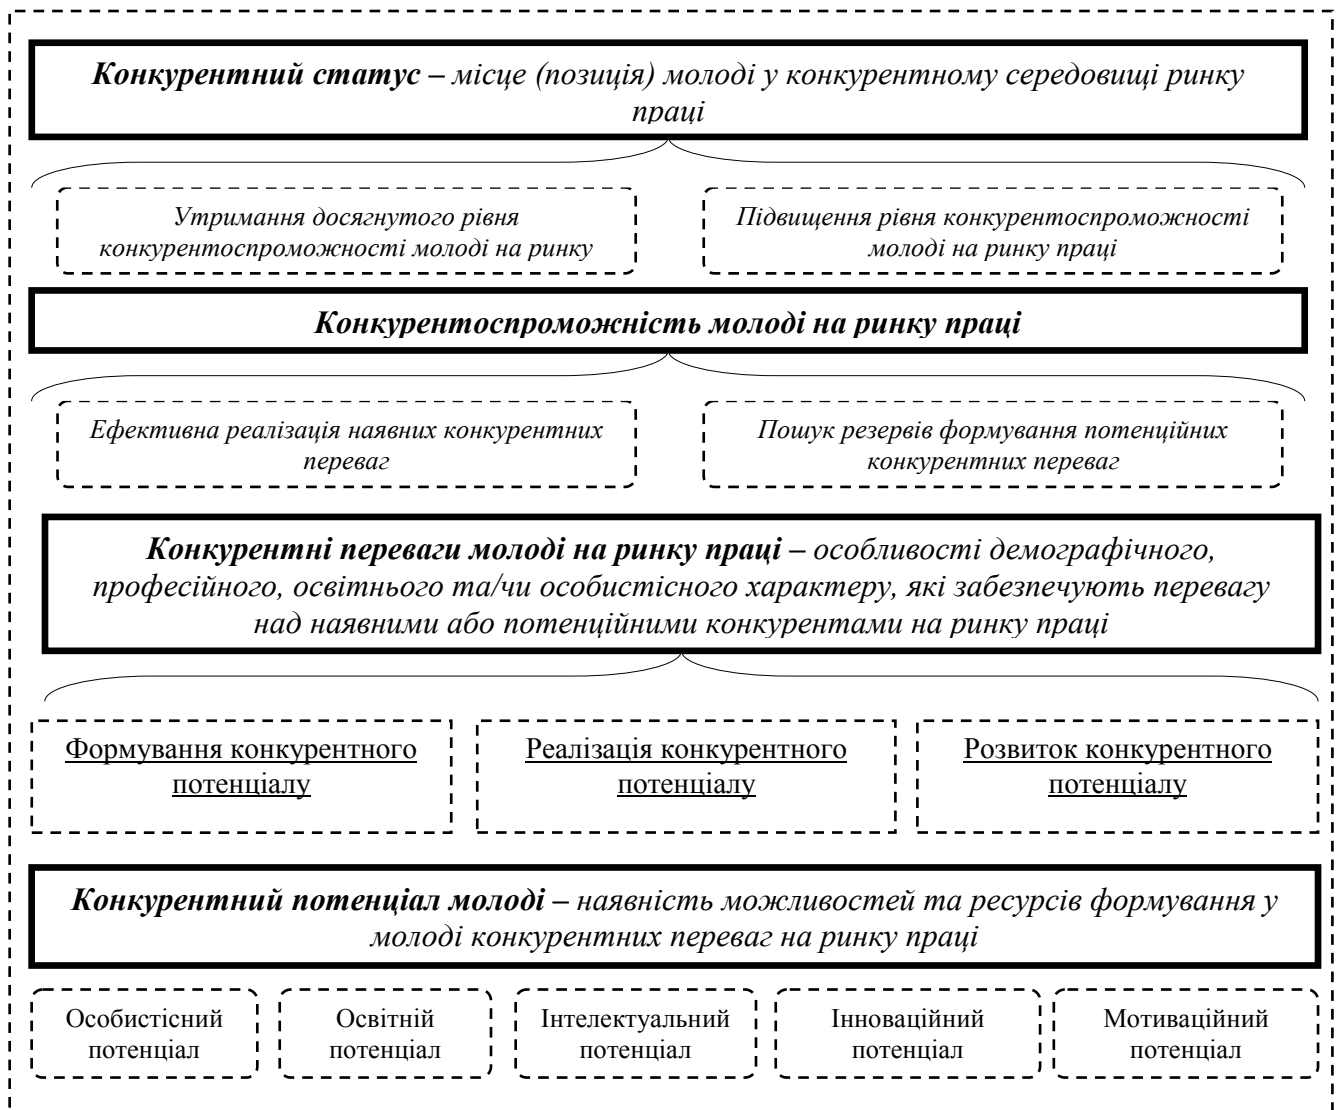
Конкурентний статус – місце (позиція) молоді у конкурентному середовищі ринку праці

Утримання досягнутого рівня конкурентоспроможності молоді на ринку

Підвищення рівня конкурентоспроможності молоді на ринку праці

Конкурентоспроможність молоді на ринку праці

Ефективна реалізація наявних конкурентних переваг

Пошук резервів формування потенційних конкурентних переваг

Конкурентні переваги молоді на ринку праці – особливості демографічного, професійного, освітнього та/чи особистісного характеру, які забезпечують перевагу над наявними або потенційними конкурентами на ринку праці

Формування конкурентного потенціалу

Реалізація конкурентного потенціалу

Розвиток конкурентного потенціалу

Конкурентний потенціал молоді – наявність можливостей та ресурсів формування у молоді конкурентних переваг на ринку праці

Особистісний потенціал

Освітній потенціал

Інтелектуальний потенціал

Інноваційний потенціал

Мотиваційний потенціал